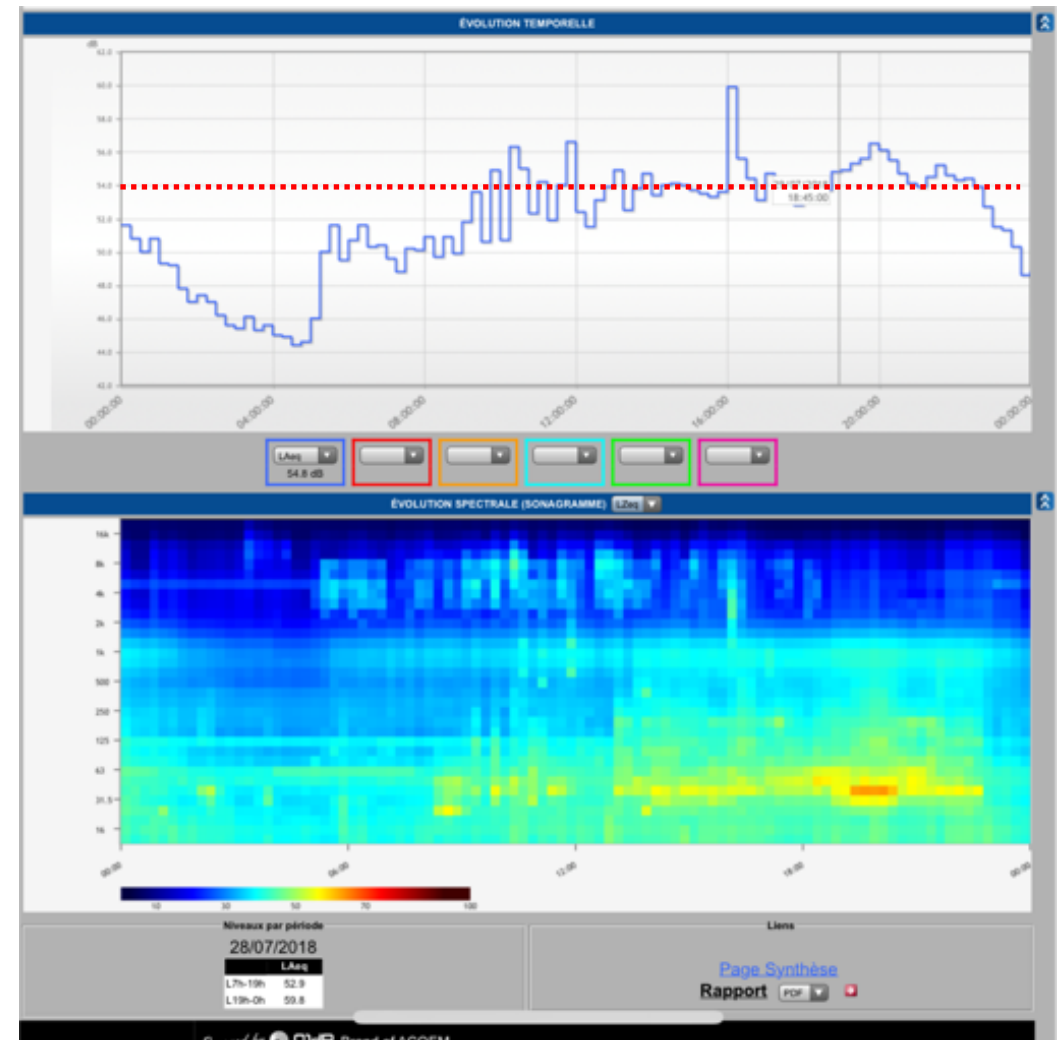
ÉVOLUTION TEMPORELLE

dB
62.0
60.0
58.0
56.0
54.0
52.0
50.0
48.0
46.0
44.0
42.0

28/07/2018
18:45:00

00:00:00
04:00:00
08:00:00
12:00:00
16:00:00
20:00:00
00:00:00

LAeq
54.8 dB

ÉVOLUTION SPECTRALE (SONAGRAMME) LZeq

16k
8k
4k
2k
1k
500
250
125
63
31.5
16

00:00
06:00
12:00
18:00
00:00

10
30
50
70
100

Niveaux par période
28/07/2018
| | LAeq |
|---|---|
| L7h-19h | 52.9 |
| L19h-0h | 59.8 |

Liens
Page Synthèse
Rapport PDF

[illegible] Proud of ACOEM